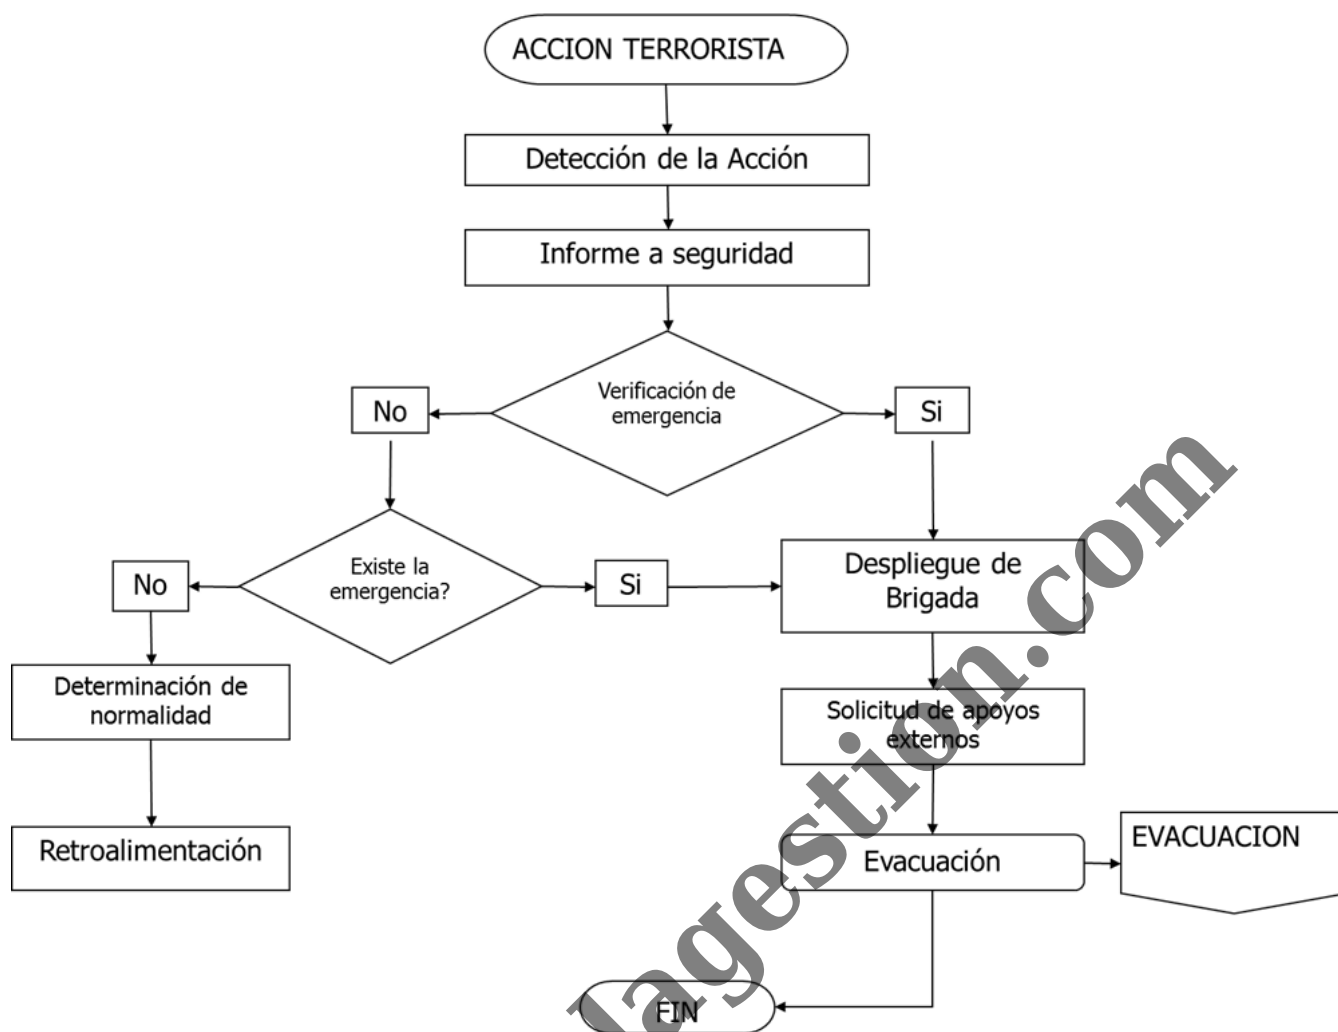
ACCION TERRORISTA

Detección de la Acción

Informe a seguridad

Verificación de emergencia

No

Si

Existe la emergencia?

No

Si

Despliegue de Brigada

Determinación de normalidad

Solicitud de apoyos externos

Retroalimentación

Evacuación

EVACUACION

FIN

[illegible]lagestion.com